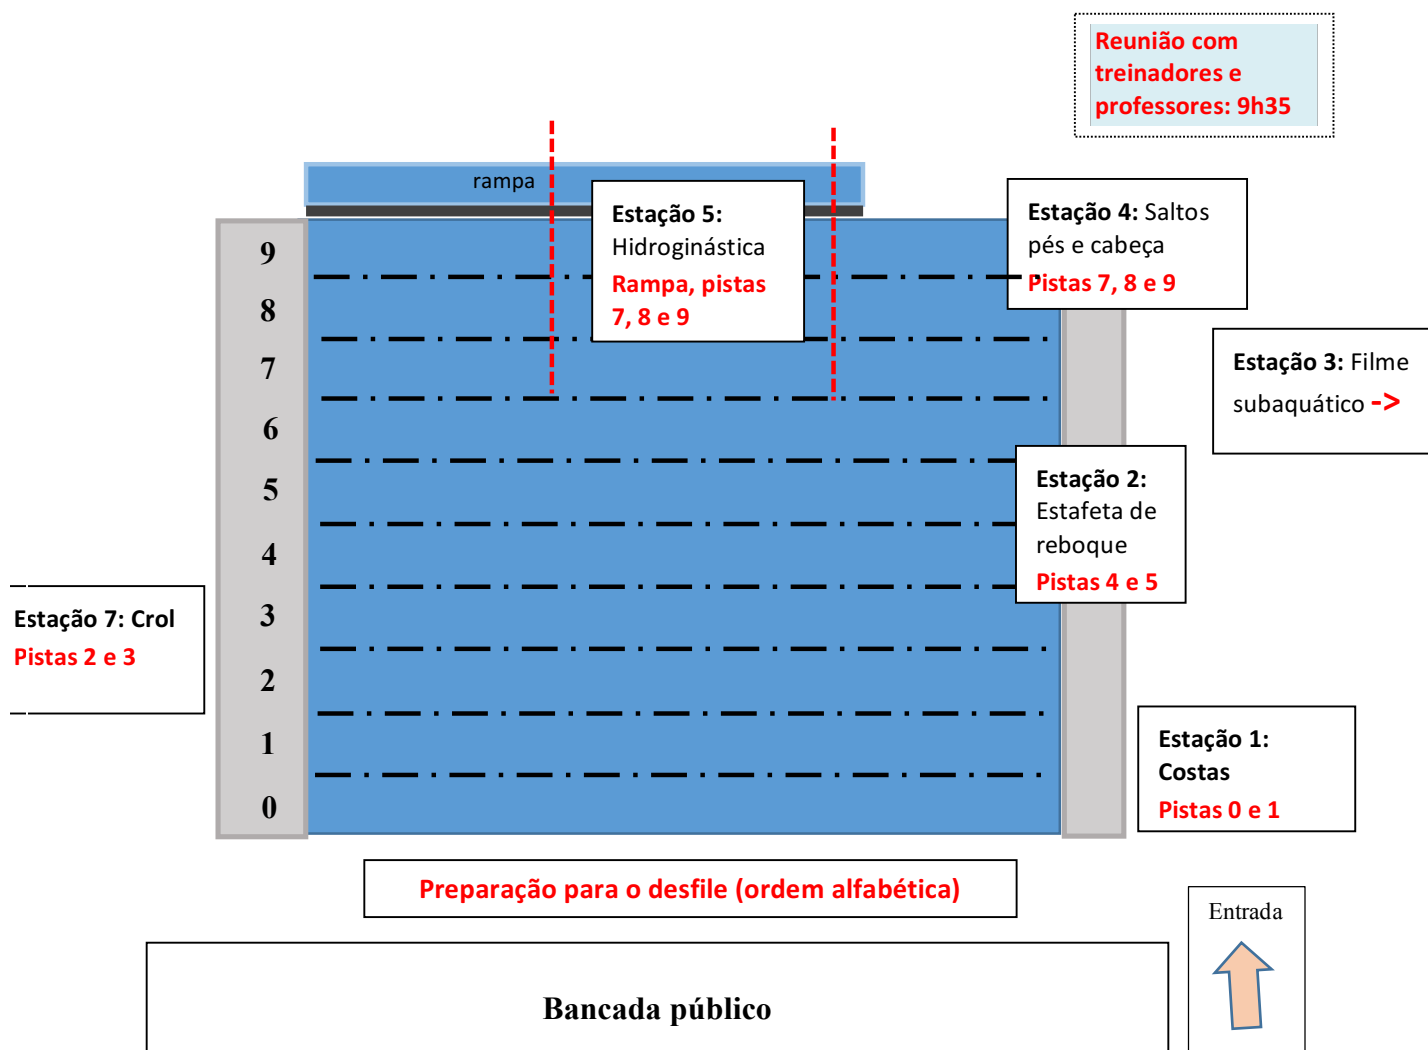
Reunião com treinadores e professores: 9h35

rampa

Estação 5: Hidroginástica
Rampa, pistas 7, 8 e 9

Estação 4: Saltos pés e cabeça
Pistas 7, 8 e 9

Estação 3: Filme subaquático ->

9
8
7
6
5
4
3
2
1
0

Estação 2: Estafeta de reboque
Pistas 4 e 5

Estação 7: Crol
Pistas 2 e 3

Estação 1: Costas
Pistas 0 e 1

Preparação para o desfile (ordem alfabética)

Entrada

Bancada público